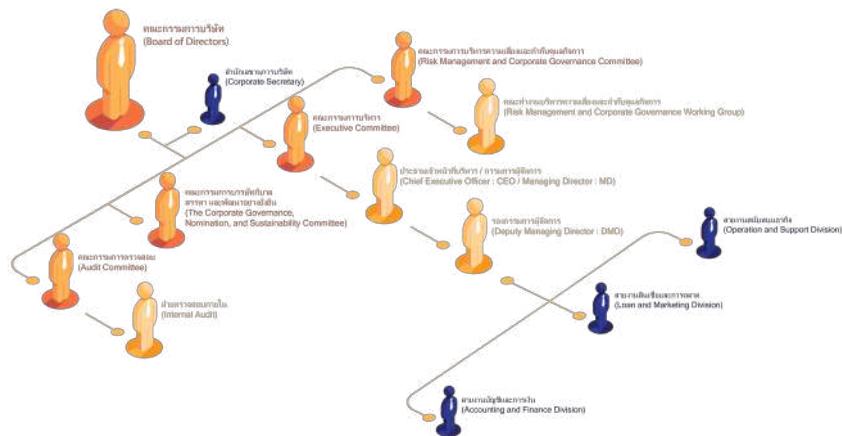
คณะกรรมการบริษัท
(Board of Directors)

สำนักเลขานุการบริษัท
(Corporate Secretary)

คณะกรรมการบริหารความเสี่ยงและกำกับดูแลกิจการ
(Risk Management and Corporate Governance Committee)

คณะทำงานบริหารความเสี่ยงและกำกับดูแลกิจการ
(Risk Management and Corporate Governance Working Group)

คณะกรรมการบริหาร
(Executive Committee)

ประธานเจ้าหน้าที่บริหาร / กรรมการผู้จัดการ
(Chief Executive Officer : CEO / Managing Director : MD)

คณะกรรมการกำกับดูแลกิจการ สรรหา และพัฒนาอย่างยั่งยืน
(The Corporate Governance, Nomination, and Sustainability Committee)

รองกรรมการผู้จัดการ
(Deputy Managing Director : DMD)

สายงานปฏิบัติการและสนับสนุน
(Operation and Support Division)

คณะกรรมการตรวจสอบ
(Audit Committee)

ฝ่ายตรวจสอบภายใน
(Internal Audit)

สายงานสินเชื่อและการตลาด
(Loan and Marketing Division)

สายงานบัญชีและการเงิน
(Accounting and Finance Division)